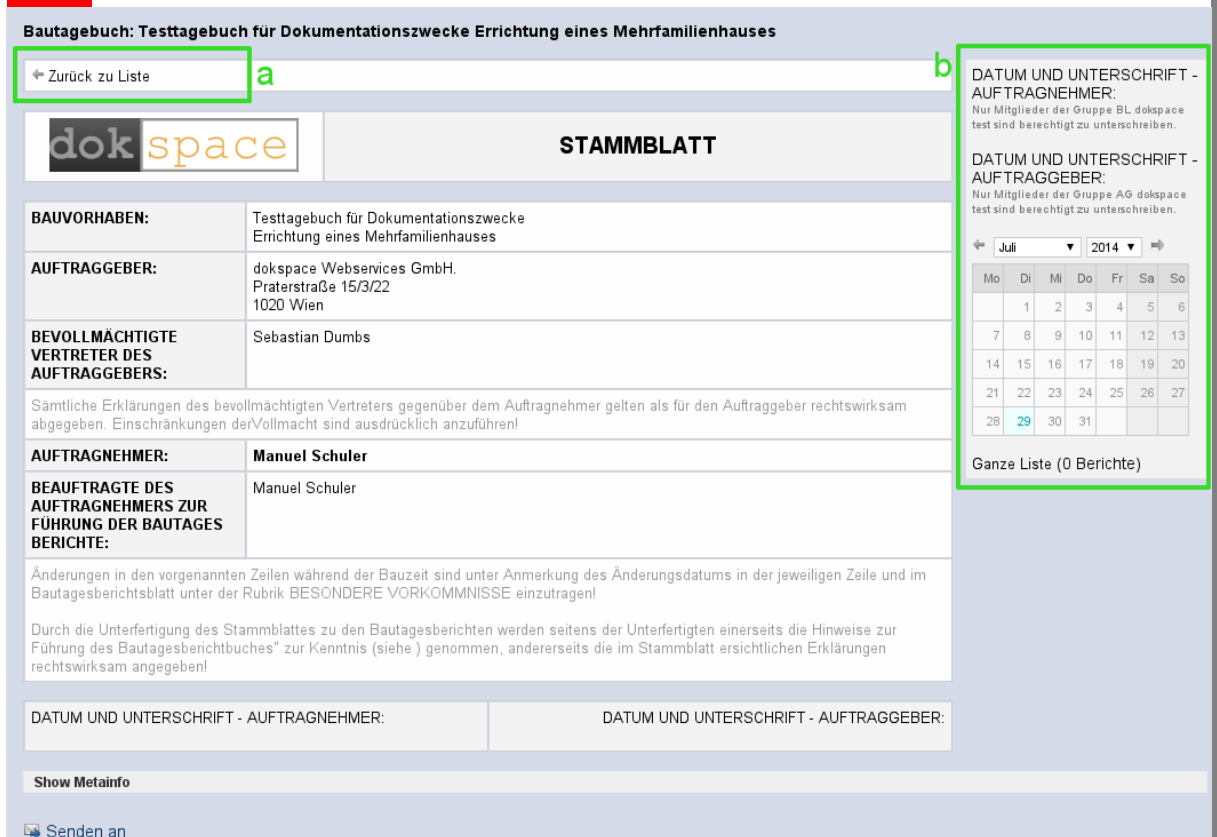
Bautagebuch: Testtagebuch für Dokumentationszwecke Errichtung eines Mehrfamilienhauses

Zurück zu Liste

a

b

dok space

STAMMBLATT

| BAUVORHABEN: | Testtagebuch für Dokumentationszwecke Errichtung eines Mehrfamilienhauses |
|---|---|
| AUFTRAGGEBER: | dokspace Webservices GmbH. Praterstraße 15/3/22 1020 Wien |
| BEVOLLMÄCHTIGTE VERTRETER DES AUFTRAGGEBERS: | Sebastian Dumbs |

Sämtliche Erklärungen des bevollmächtigten Vertreters gegenüber dem Auftragnehmer gelten als für den Auftraggeber rechtswirksam abgegeben. Einschränkungen derVollmacht sind ausdrücklich anzuführen!

| AUFTRAGNEHMER: | Manuel Schuler |
|---|---|
| BEAUFTRAGTE DES AUFTRAGNEHMERS ZUR FÜHRUNG DER BAUTAGES BERICHTE: | Manuel Schuler |

Änderungen in den vorgenannten Zeilen während der Bauzeit sind unter Anmerkung des Änderungsdatums in der jeweiligen Zeile und im Bautagesberichtsblatt unter der Rubrik BESONDERE VORKOMMNISSE einzutragen!

Durch die Unterfertigung des Stammblattes zu den Bautagesberichten werden seitens der Unterfertigten einerseits die Hinweise zur Führung des Bautagesberichtbuches" zur Kenntnis (siehe ) genommen, andererseits die im Stammblatt ersichtlichen Erklärungen rechtswirksam angegeben!

DATUM UND UNTERSCHRIFT - AUFTRAGNEHMER:

DATUM UND UNTERSCHRIFT - AUFTRAGGEBER:

Show Metainfo

Senden an

DATUM UND UNTERSCHRIFT - AUFTRAGNEHMER:
Nur Mitglieder der Gruppe BL dokspace test sind berechtigt zu unterschreiben.

DATUM UND UNTERSCHRIFT - AUFTRAGGEBER:
Nur Mitglieder der Gruppe AG dokspace test sind berechtigt zu unterschreiben.

Juli 2014

| Mo | Di | Mi | Do | Fr | Sa | So |
|---|---|---|---|---|---|---|
| | 1 | 2 | 3 | 4 | 5 | 6 |
| 7 | 8 | 9 | 10 | 11 | 12 | 13 |
| 14 | 15 | 16 | 17 | 18 | 19 | 20 |
| 21 | 22 | 23 | 24 | 25 | 26 | 27 |
| 28 | 29 | 30 | 31 | | | |

Ganze Liste (0 Berichte)